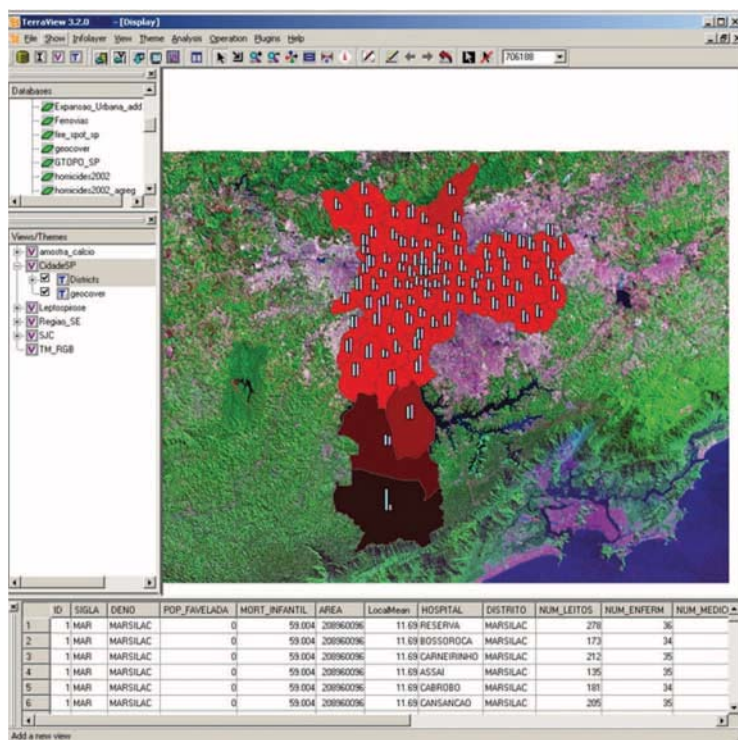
TerraView 3.2.0 - [Display]

File Show Infolayer View Theme Analysis Operation Plugins Help

706188

Databases

Expansao_Urbana_add
Ferrovias
fire_spot_sp
geocover
GTOPO_SP
homicides2002
homicides2002_agreg

Views/Themes

amostra_calcio
CidadeSP
Districts
geocover
Leptospirose
Regiao_SE
SJC
TM_RGB

| | ID | SIGLA | DENO | POP_FAVELADA | MORT_INFANTIL | AREA | LocalMean | HOSPITAL | DISTRITO | NUM_LEITOS | NUM_ENFERM | NUM_MEDICO |
|---|---|---|---|---|---|---|---|---|---|---|---|---|
| 1 | 1 | MAR | MARSILAC | 0 | 59.004 | 208960096 | 11.69 | RESERVA | MARSILAC | 278 | 36 | |
| 2 | 1 | MAR | MARSILAC | 0 | 59.004 | 208960096 | 11.69 | BOSSOROCA | MARSILAC | 173 | 34 | |
| 3 | 1 | MAR | MARSILAC | 0 | 59.004 | 208960096 | 11.69 | CARNEIRINHO | MARSILAC | 212 | 35 | |
| 4 | 1 | MAR | MARSILAC | 0 | 59.004 | 208960096 | 11.69 | ASSAI | MARSILAC | 135 | 35 | |
| 5 | 1 | MAR | MARSILAC | 0 | 59.004 | 208960096 | 11.69 | CABROBO | MARSILAC | 181 | 34 | |
| 6 | 1 | MAR | MARSILAC | 0 | 59.004 | 208960096 | 11.69 | CANSANCAO | MARSILAC | 205 | 35 | |

Add a new view